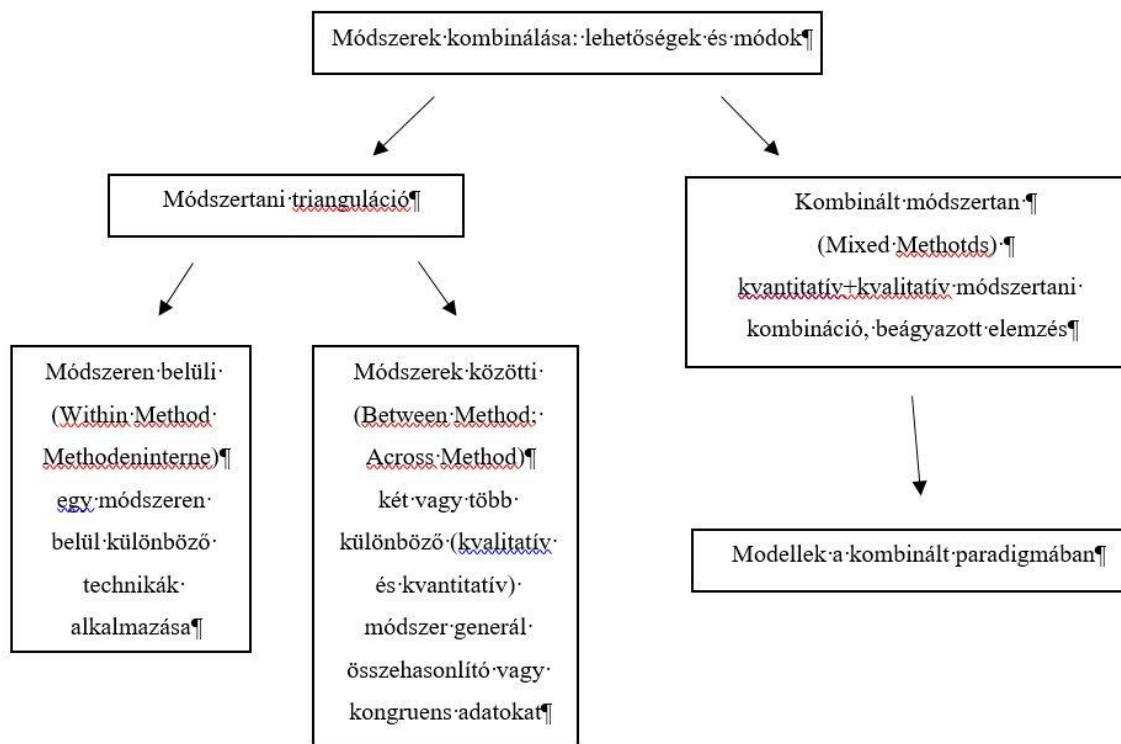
Módszerek·kombinálása:·lehetőségek·és·módok¶

Módszertani·trianguláció¶

Kombinált·módszertan·¶
(Mixed·Methotds)·¶
kvantitatív+kvalitatív·módszertani·kombináció,·beágyazott·elemzés¶

Módszeren·belüli·
(Within·Method·
Methodeninterne)¶
egy·módszeren·
belül·különböző·
technikák·
alkalmazása¶

Módszerek·közötti·
(Between·Method;·
Across·Method)¶
két·vagy·több·
különböző·(kvalitatív·
és·kvantitatív)·
módszer·generál·
összehasonlító·vagy·
kongruens·adatokat¶

Modellek·a·kombinált·paradigmában¶